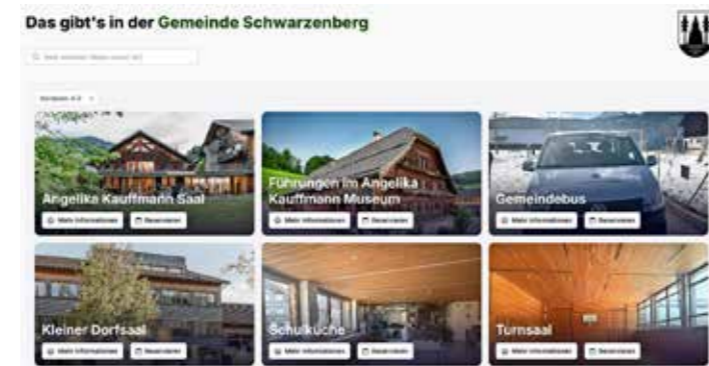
Das gibt's in der Gemeinde Schwarzenberg

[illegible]

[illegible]

Angelika Kauffmann Saal
Mehr Informationen
Reservieren

Führungen im Angelika Kauffmann Museum
Mehr Informationen
Reservieren

Gemeindebus
Mehr Informationen
Reservieren

Kleiner Dorfsaal
Mehr Informationen
Reservieren

Schulküche
Mehr Informationen
Reservieren

Turnsaal
Mehr Informationen
Reservieren